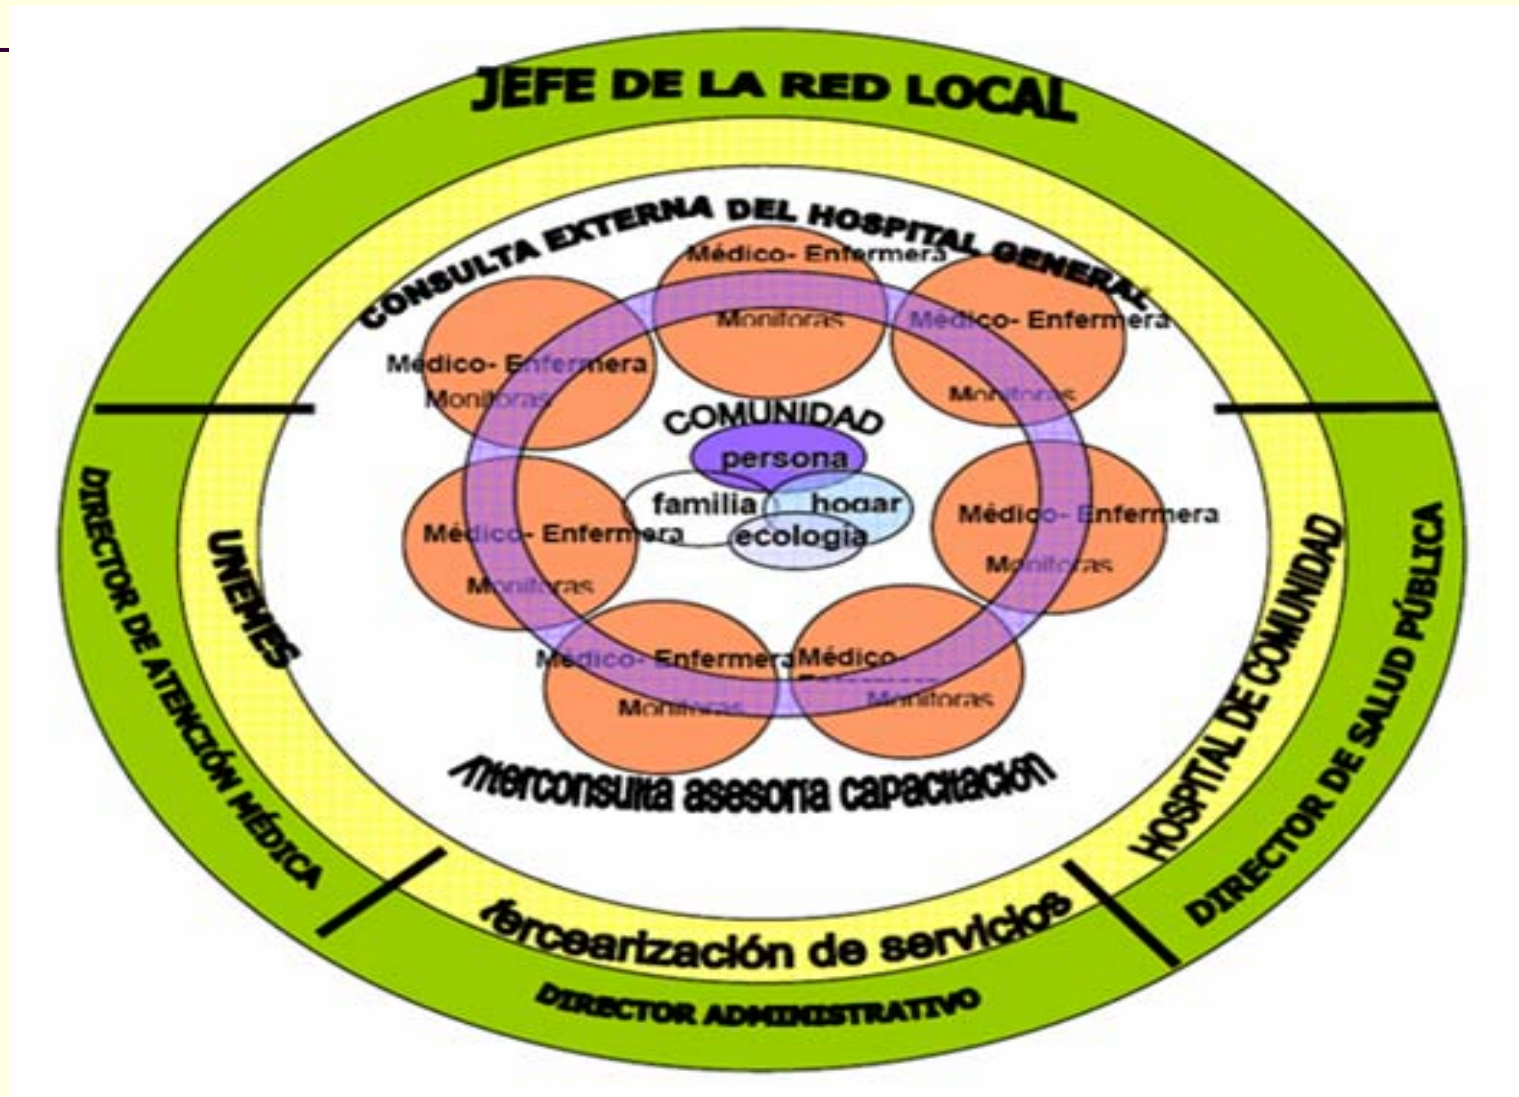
JEFE DE LA RED LOCAL

CONSULTA EXTERNA DEL HOSPITAL GENERAL

Médico- Enfermera
Monitoras

Médico- Enfermera
Monitoras

Médico- Enfermera
Monitoras

Médico- Enfermera
Monitoras

Médico- Enfermera
Monitoras

Médico- Enfermera
Monitoras

Médico- Enfermera
Monitoras

Médico- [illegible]
Monitoras

COMUNIDAD
persona
familia
hogar
ecologia

Interconsulta asesoria capacitación

UNEMES

DIRECTOR DE ATENCIÓN MÉDICA

HOSPITAL DE COMUNIDAD

DIRECTOR DE SALUD PÚBLICA

Tercearización de servicios

DIRECTOR ADMINISTRATIVO